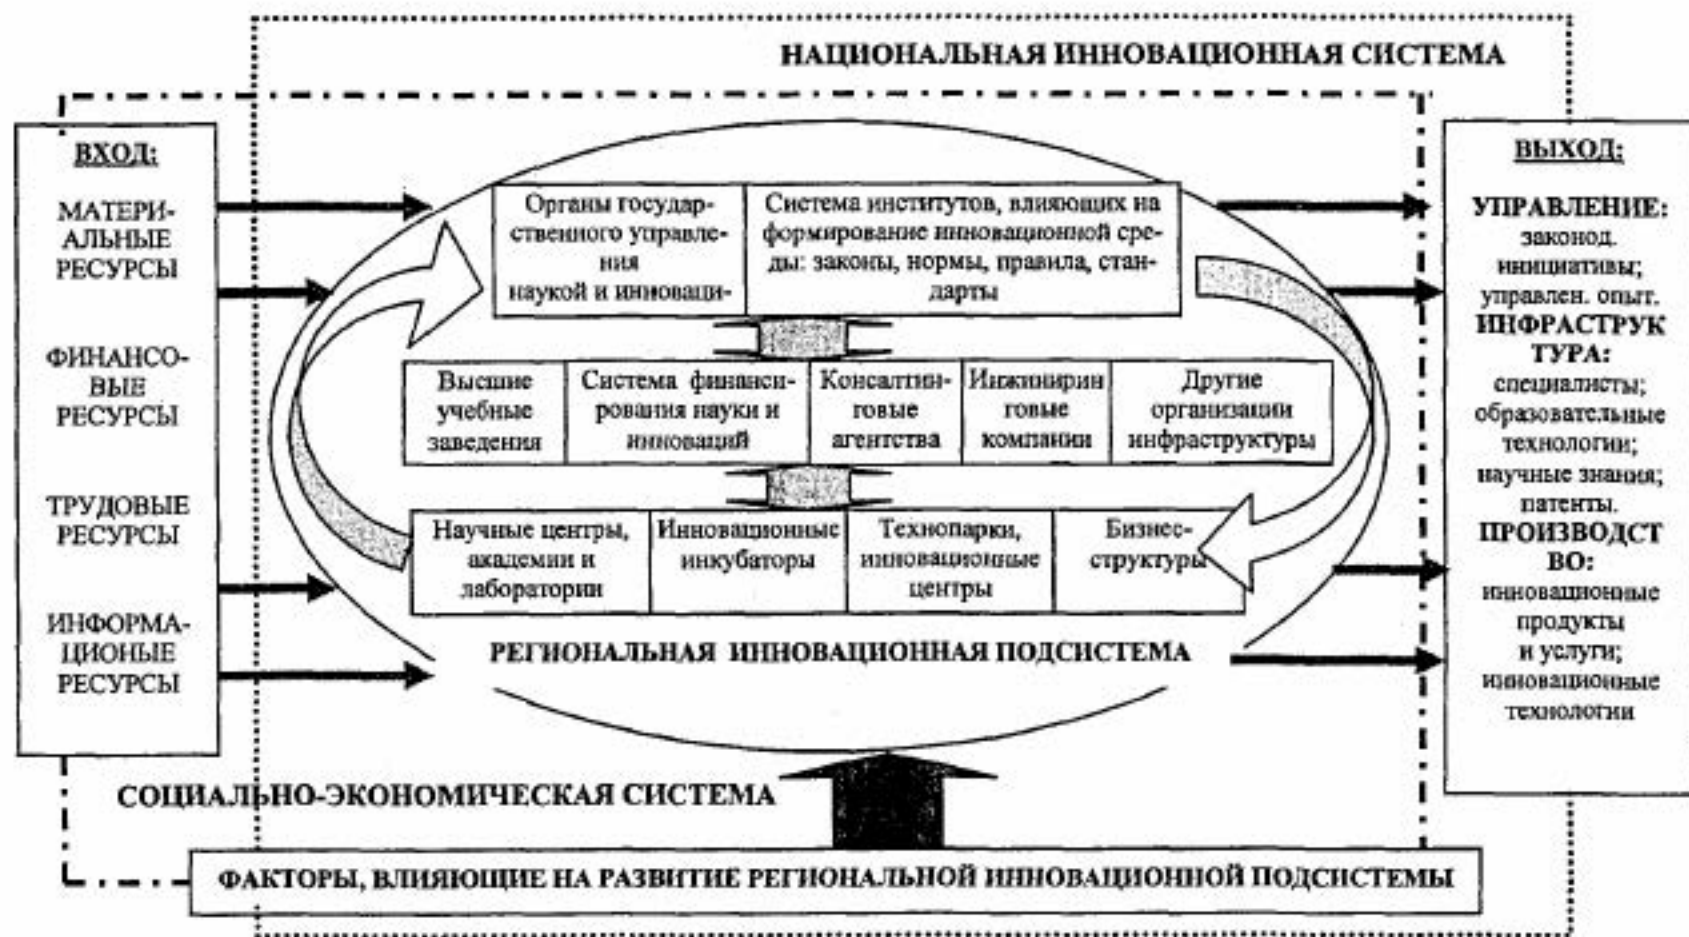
НАЦИОНАЛЬНАЯ ИННОВАЦИОННАЯ СИСТЕМА

ВХОД:

МАТЕРИАЛЬНЫЕ РЕСУРСЫ

ФИНАНСОВЫЕ РЕСУРСЫ

ТРУДОВЫЕ РЕСУРСЫ

ИНФОРМАЦИОНЫЕ РЕСУРСЫ

Органы государственного управления наукой и инноваци-

Система институтов, влияющих на формирование инновационной среды: законы, нормы, правила, стандарты

Высшие учебные заведения

Система финансирования науки и инноваций

Консалтинговые агентства

Инжиниринговые компании

Другие организации инфраструктуры

Научные центры, академии и лаборатории

Инновационные инкубаторы

Технопарки, инновационные центры

Бизнес-структуры

РЕГИОНАЛЬНАЯ ИННОВАЦИОННАЯ ПОДСИСТЕМА

ВЫХОД:

УПРАВЛЕНИЕ: законод. инициативы; управлен. опыт.

ИНФРАСТРУКТУРА: специалисты; образовательные технологии; научные знания; патенты.

ПРОИЗВОДСТВО: инновационные продукты и услуги; инновационные технологии

СОЦИАЛЬНО-ЭКОНОМИЧЕСКАЯ СИСТЕМА

ФАКТОРЫ, ВЛИЯЮЩИЕ НА РАЗВИТИЕ РЕГИОНАЛЬНОЙ ИННОВАЦИОННОЙ ПОДСИСТЕМЫ